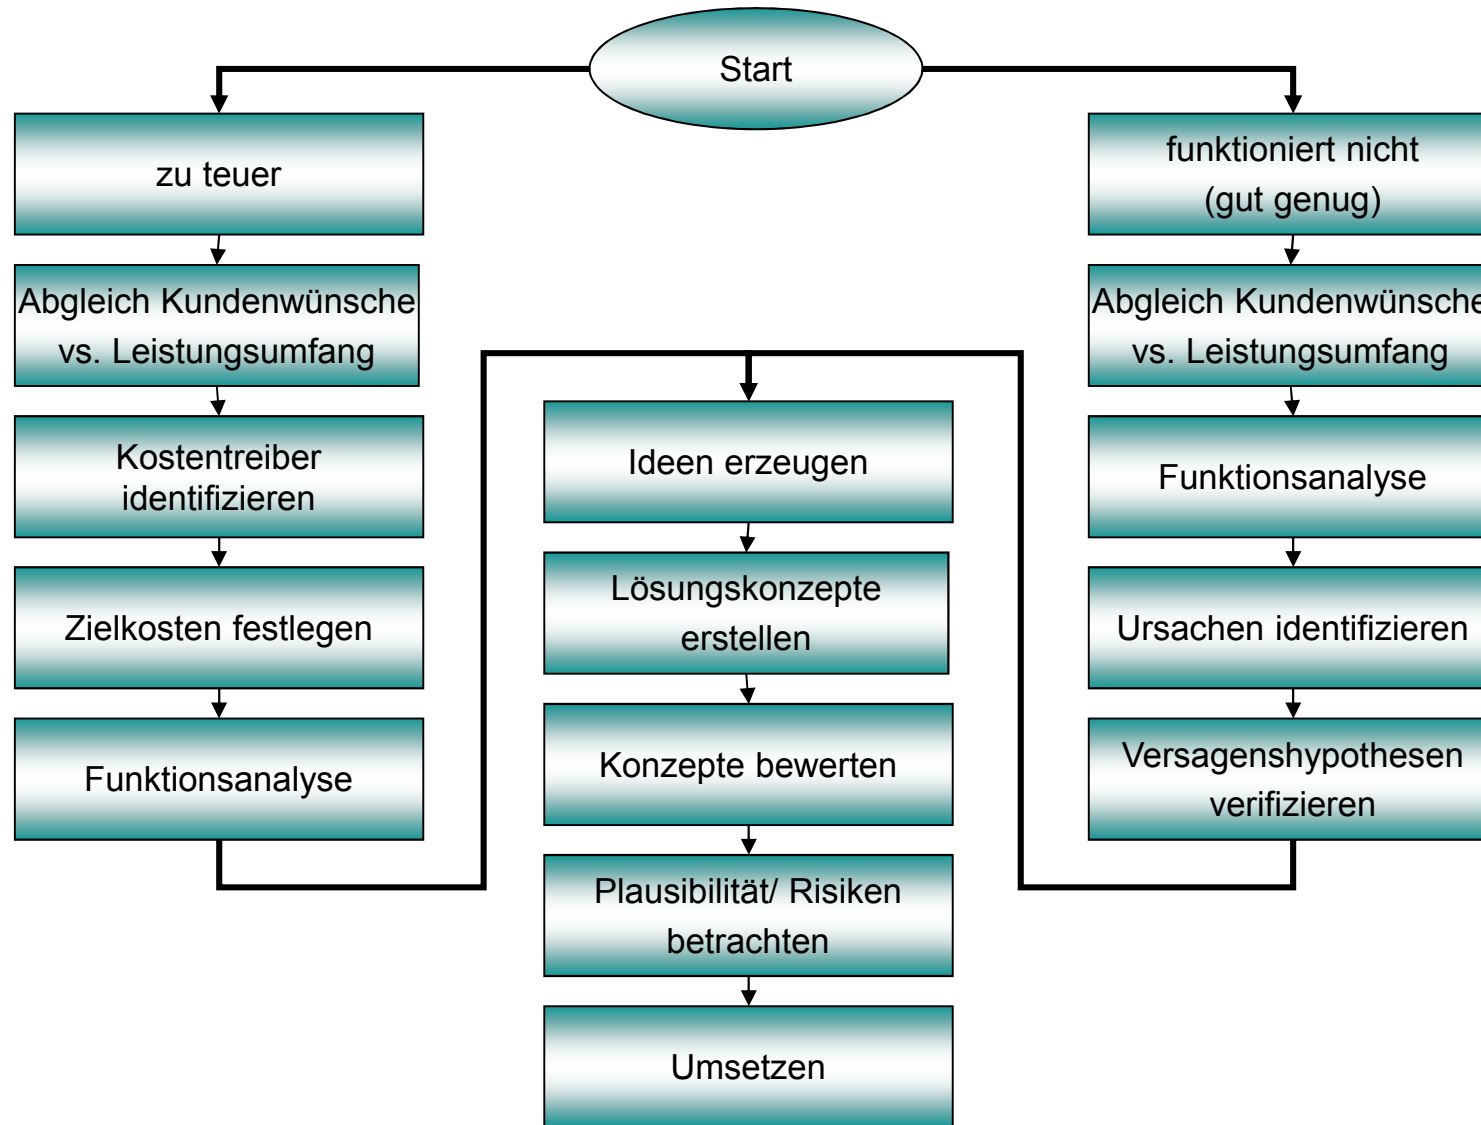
Start

zu teuer

Abgleich Kundenwünsche vs. Leistungsumfang

Kostentreiber identifizieren

Zielkosten festlegen

Funktionsanalyse

funktioniert nicht (gut genug)

Abgleich Kundenwünsche vs. Leistungsumfang

Funktionsanalyse

Ursachen identifizieren

Versagenshypothesen verifizieren

Ideen erzeugen

Lösungskonzepte erstellen

Konzepte bewerten

Plausibilität/ Risiken betrachten

Umsetzen